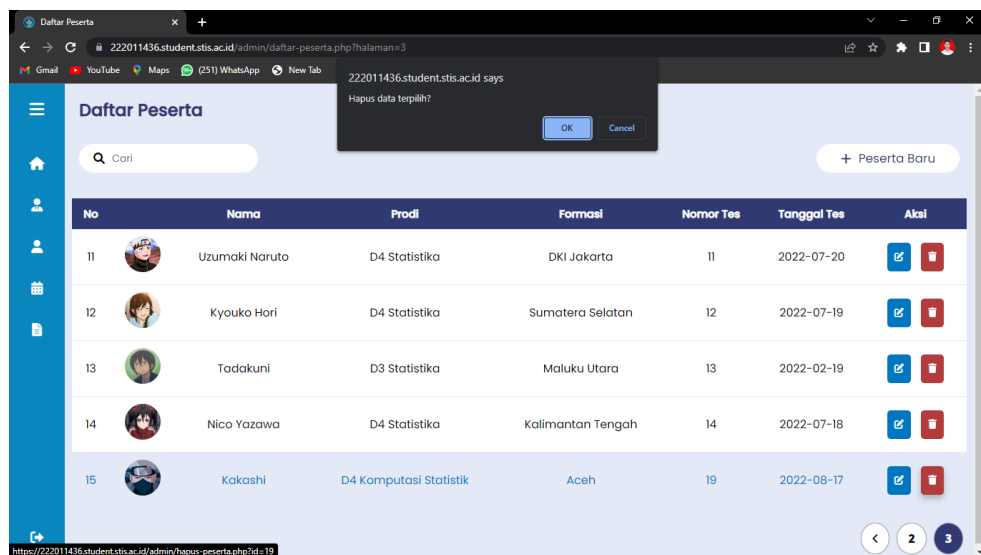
Daftar Peserta

222011436.student.stis.ac.id/admin/daftar-peserta.php?halaman=3

Gmail YouTube Maps (251) WhatsApp New Tab

222011436.student.stis.ac.id says
Hapus data terpilih?
OK Cancel

Daftar Peserta

Cari

+ Peserta Baru

| No | | Nama | Prodi | Formasi | Nomor Tes | Tanggal Tes | Aksi |
|---|---|---|---|---|---|---|---|
| 11 | | Uzumaki Naruto | D4 Statistika | DKI Jakarta | 11 | 2022-07-20 | |
| 12 | | Kyouko Hori | D4 Statistika | Sumatera Selatan | 12 | 2022-07-19 | |
| 13 | | Tadakuni | D3 Statistika | Maluku Utara | 13 | 2022-02-19 | |
| 14 | | Nico Yazawa | D4 Statistika | Kalimantan Tengah | 14 | 2022-07-18 | |
| 15 | | Kakashi | D4 Komputasi Statistik | Aceh | 19 | 2022-08-17 | |

< 2 3

https://222011436.student.stis.ac.id/admin/hapus-peserta.php?id=19